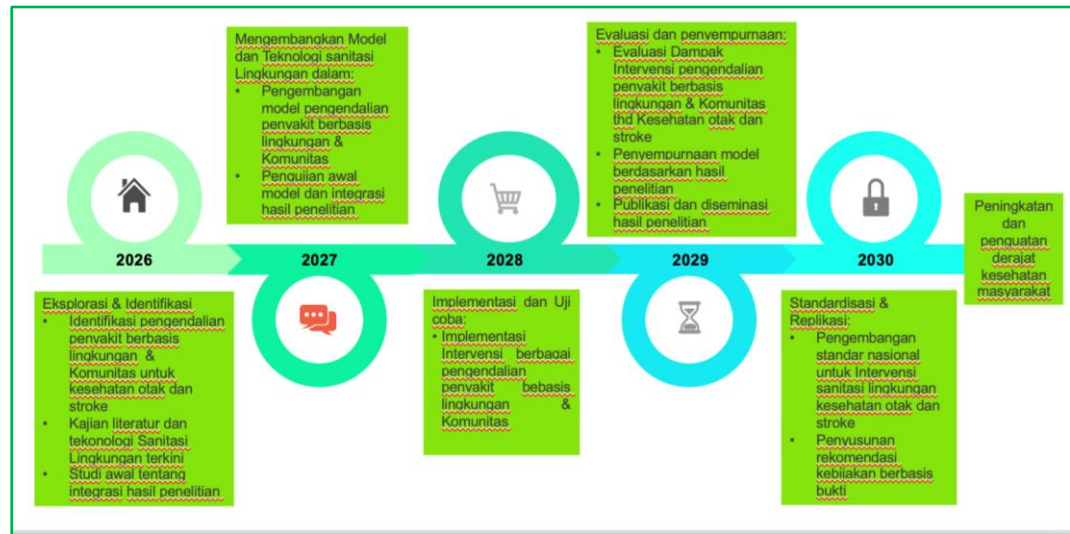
Mengembangkan Model dan Teknologi sanitasi Lingkungan dalam:
• Pengembangan model pengendalian penyakit berbasis lingkungan & Komunitas
• Pengujian awal model dan integrasi hasil penelitian

Evaluasi dan penyempurnaan:
• Evaluasi Dampak Intervensi pengendalian penyakit berbasis lingkungan & Komunitas thd Kesehatan otak dan stroke
• Penyempurnaan model berdasarkan hasil penelitian
• Publikasi dan diseminasi hasil penelitian

2026

2027

2028

2029

2030

Peningkatan dan penguatan derajat kesehatan masyarakat

Eksplorasi & Identifikasi
• Identifikasi pengendalian penyakit berbasis lingkungan & Komunitas untuk kesehatan otak dan stroke
• Kajian literatur dan tekonologi Sanitasi Lingkungan terkini
• Studi awal tentang integrasi hasil penelitian

Implementasi dan Uji coba:
• Implementasi Intervensi berbagai pengendalian penyakit bebasis lingkungan & Komunitas

Standardisasi & Replikasi:
• Pengembangan standar nasional untuk Intervensi sanitasi lingkungan kesehatan otak dan stroke
• Penyusunan rekomendasi kebijakan berbasis bukti